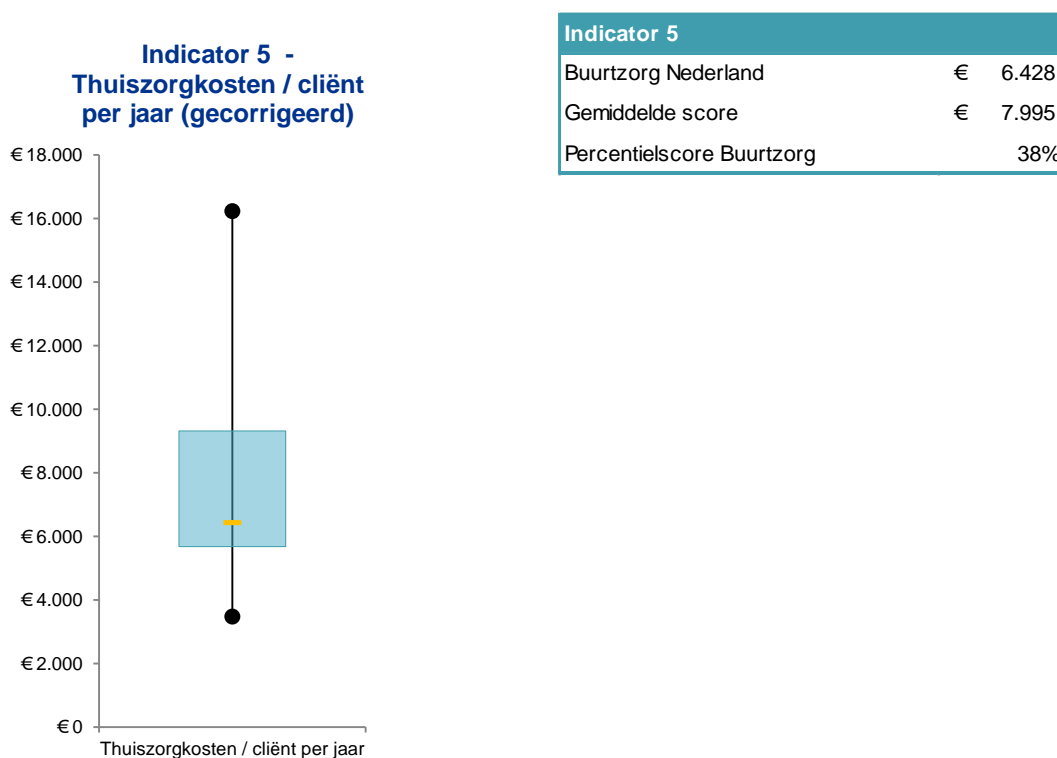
Indicator 5 - Thuiszorgkosten / cliënt per jaar (gecorrigeerd)

€ 18.000
€ 16.000
€ 14.000
€ 12.000
€ 10.000
€ 8.000
€ 6.000
€ 4.000
€ 2.000
€ 0

Thuiszorgkosten / cliënt per jaar

| Indicator 5 | |
|---|---|
| Buurtzorg Nederland | € 6.428 |
| Gemiddelde score | € 7.995 |
| Percentielscore Buurtzorg | 38% |